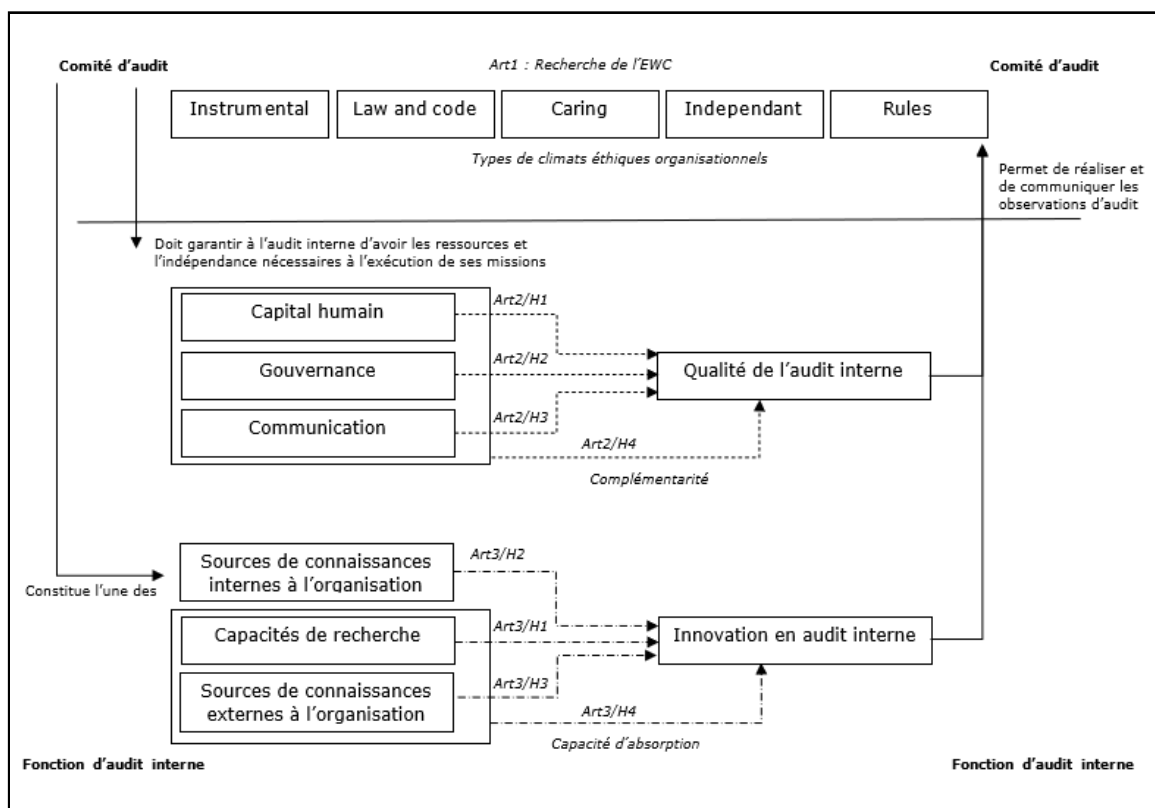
Comité d'audit

Art1 : Recherche de l'EWC

Comité d'audit

Instrumental

Law and code

Caring

Independant

Rules

Types de climats éthiques organisationnels

Permet de réaliser et de communiquer les observations d'audit

Doit garantir à l'audit interne d'avoir les ressources et l'indépendance nécessaires à l'exécution de ses missions

Capital humain

Art2/H1

Gouvernance

Art2/H2

Qualité de l'audit interne

Communication

Art2/H3

Art2/H4

Complémentarité

Sources de connaissances internes à l'organisation

Art3/H2

Constitue l'une des

Capacités de recherche

Art3/H1

Innovation en audit interne

Sources de connaissances externes à l'organisation

Art3/H3

Art3/H4

Capacité d'absorption

Fonction d'audit interne

Fonction d'audit interne